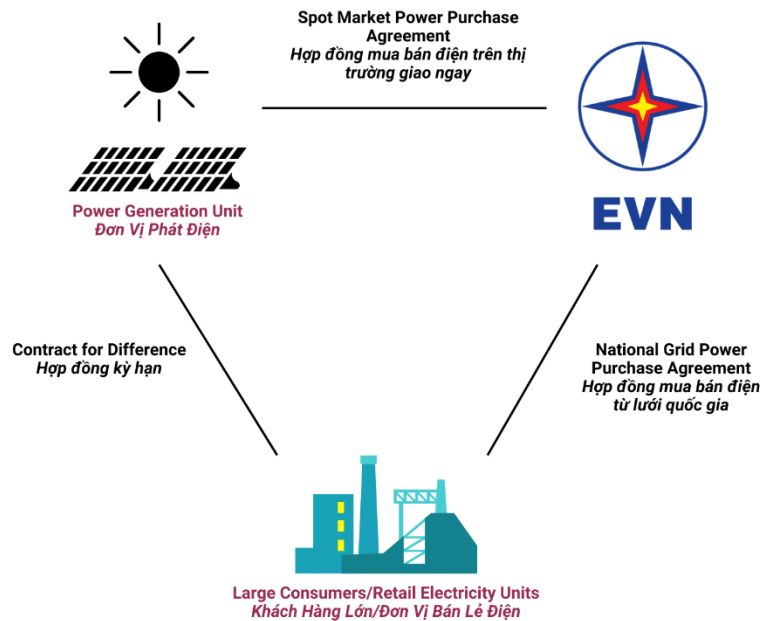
Spot Market Power Purchase Agreement
Hợp đồng mua bán điện trên thị trường giao ngay

Power Generation Unit
Đơn Vị Phát Điện

EVN

Contract for Difference
Hợp đồng kỳ hạn

National Grid Power Purchase Agreement
Hợp đồng mua bán điện từ lưới quốc gia

Large Consumers/Retail Electricity Units
Khách Hàng Lớn/Đơn Vị Bán Lẻ Điện